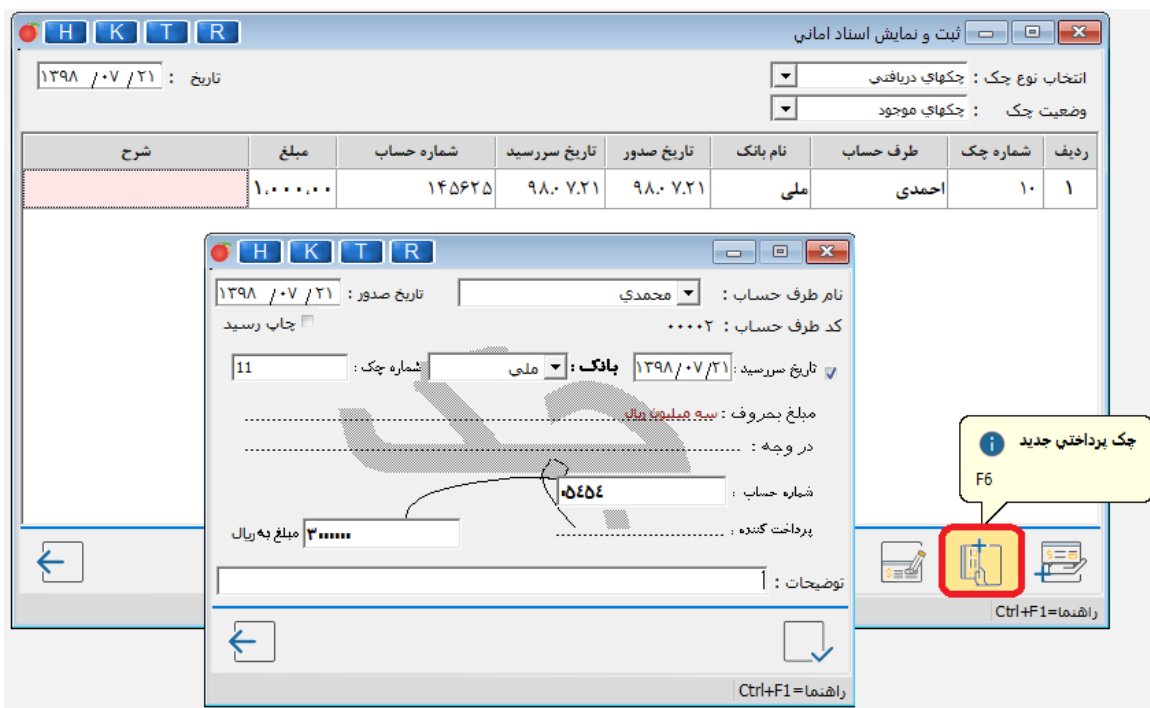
H K T R
ثبت و نمایش اسناد امانی

تاریخ : ۱۳۹۸/ ۰۷/ ۲۱
انتخاب نوع چک : چکهاي دريافتي
وضعیت چک : چکهاي موجود

| ردیف | شماره چک | طرف حساب | نام بانک | تاریخ صدور | تاریخ سررسید | شماره حساب | مبلغ | شرح |
|---|---|---|---|---|---|---|---|---|
| ۱ | ۱۰ | احمدی | ملی | ۹۸.۰۷.۲۱ | ۹۸.۰۷.۲۱ | ۱۴۵۶۲۵ | ۱.۰۰۰.۰۰ | |

H K T R
نام طرف حساب : محمدي
تاریخ صدور : ۱۳۹۸/ ۰۷/ ۲۱
کد طرف حساب : ۰۰۰۰۲
چاپ رسید
تاریخ سررسید : ۱۳۹۸/۰۷/۲۱
بانک : ملی
شماره چک : 11
مبلغ بحروف : سه میلیون ریال
در وجه :
شماره حساب : ۵۴۵۴
پرداخت کننده :
مبلغ به ریال ۳۰۰۰۰۰۰
توضیحات :
راهنما=Ctrl+F1

چک پرداختي جديد
F6
راهنما=Ctrl+F1